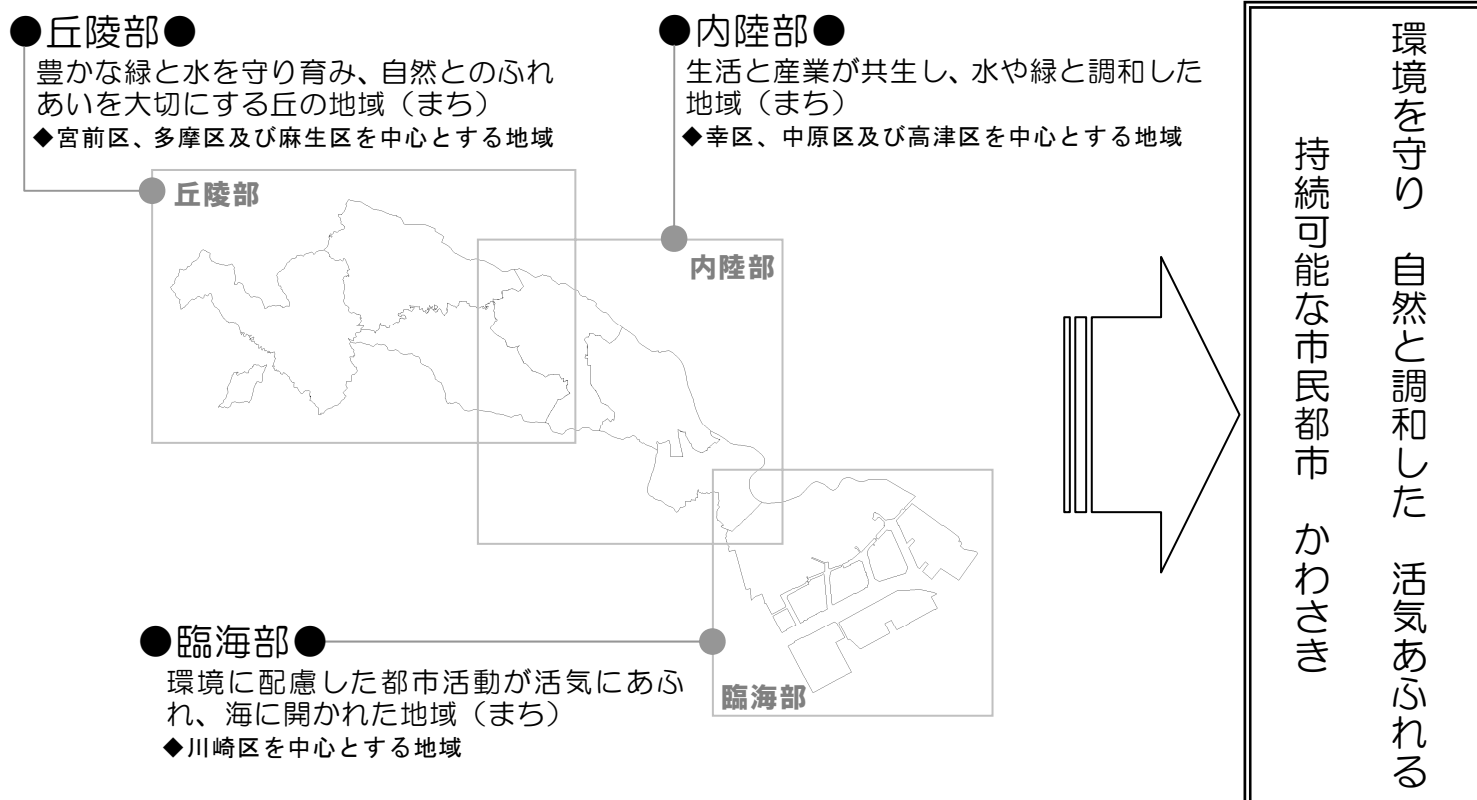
●丘陵部●
豊かな緑と水を守り育み、自然とのふれあいを大切にする丘の地域（まち）
◆宮前区、多摩区及び麻生区を中心とする地域

●内陸部●
生活と産業が共生し、水や緑と調和した地域（まち）
◆幸区、中原区及び高津区を中心とする地域

丘陵部

内陸部

●臨海部●
環境に配慮した都市活動が活気にあふれ、海に開かれた地域（まち）
◆川崎区を中心とする地域

臨海部

環境を守り　自然と調和した　活気あふれる
持続可能な市民都市　かわさき